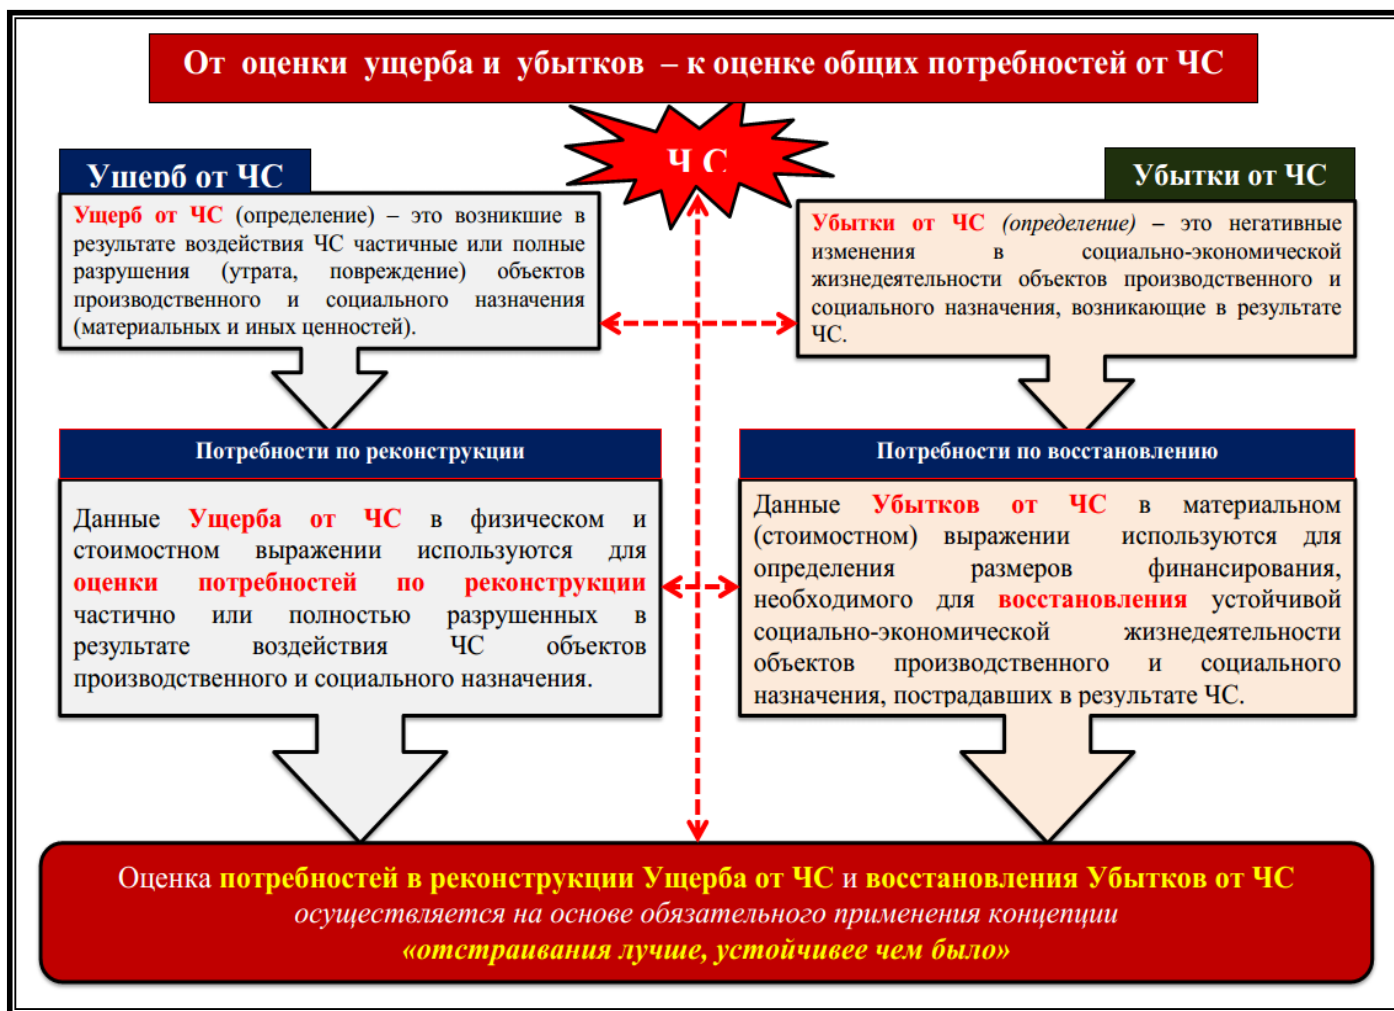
От оценки ущерба и убытков – к оценке общих потребностей от ЧС

Ч С

Ущерб от ЧС

Ущерб от ЧС (определение) – это возникшие в результате воздействия ЧС частичные или полные разрушения (утрата, повреждение) объектов производственного и социального назначения (материальных и иных ценностей).

Убытки от ЧС

Убытки от ЧС (определение) – это негативные изменения в социально-экономической жизнедеятельности объектов производственного и социального назначения, возникающие в результате ЧС.

Потребности по реконструкции

Данные Ущерба от ЧС в физическом и стоимостном выражении используются для оценки потребностей по реконструкции частично или полностью разрушенных в результате воздействия ЧС объектов производственного и социального назначения.

Потребности по восстановлению

Данные Убытков от ЧС в материальном (стоимостном) выражении используются для определения размеров финансирования, необходимого для восстановления устойчивой социально-экономической жизнедеятельности объектов производственного и социального назначения, пострадавших в результате ЧС.

Оценка потребностей в реконструкции Ущерба от ЧС и восстановления Убытков от ЧС осуществляется на основе обязательного применения концепции «отстраивания лучше, устойчивее чем было»